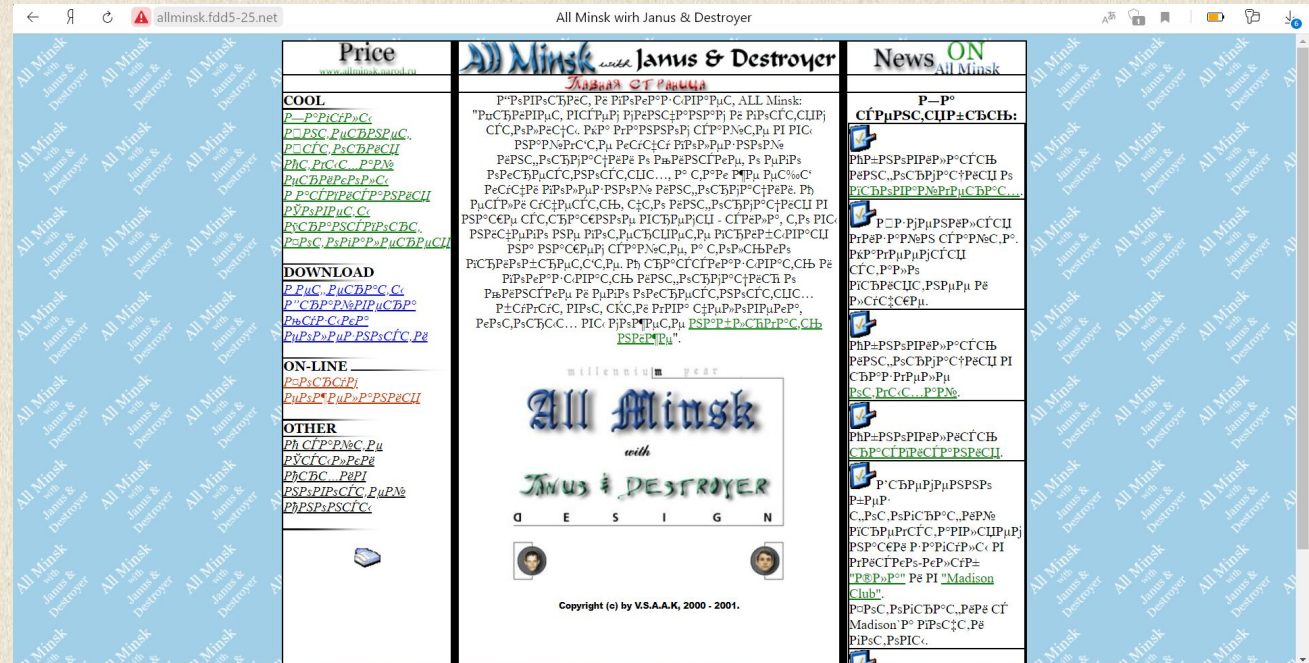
allminsk.fdd5-25.net

All Minsk wirh Janus & Destroyer

Price
www.allminsk.narod.ru

All Minsk with Janus & Destroyer
Главная страница

News ON All Minsk

COOL
Р—Р°РіСЂР»С‹
Р РЅС‚РµСЂРЅРµС‚
Р СЃС‚РѕСЂРёСЏ
РћС‚Р·С‹РІС‹
РџСЂРёРєРѕР»С‹
Р Р°СЃРїРёСЃР°РЅРёСЏ
РЎРѕРІРµС‚С‹
РљСЂР°СЃРѕС‚РєР°
Р РѕСЃРѕР»РѕРіРёСЏ

DOWNLOAD
Р РµС„РµСЂР°С‚С‹
Р"СЂР°Р№РІРµСЂР°
РњСѓР·С‹РєР°
РџСЂРѕРіСЂР°РјРјС‹

ON-LINE
Р§Р°С‚
РџРѕР·РЅР°РєРѕРјР»СЋ

OTHER
РћС‚Р·С‹РІС‹
РЎСЃС‹Р»РєРё
РћСЂС…РёРІ
РќРѕРІРѕСЃС‚Рё
РћРЅРѕРЅСЃС‹

Р"РѕР±СЂРѕ РїРѕР¶Р°Р»РѕРІР°С‚СЊ РЅР° ALL Minsk: "РџСЂРёРІРµС‚ РѕС‚ Р”Р¶Р°РЅСѓСЃР° Рё Р"РµСЃС‚СЂРѕРµСЂР°". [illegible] РЎРѕРІРµС‚СѓРµРј РЅР°Р¶Р°С‚СЊ РЅР° СЃСЃС‹Р»РєСѓ Р¤РѕСЂСѓРј Рё РїРѕРіРѕРІРѕСЂРёС‚СЊ СЃ РЅР°РјРё... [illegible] PSP°Р·Р°РґРµ".

millennium year
All Minsk
with
Janus & Destroyer
D E S I G N

Copyright (c) by V.S.A.A.K, 2000 - 2001.

Р—Р° СЃРµРіРѕРґРЅСЏ:
РћР±РЅРѕРІР»РµРЅРёРµ РєРѕРЅС„РµСЂРµРЅС†РёРё РїРѕ РіСЂРѕРІР°РЅРѕРґРЅРёР°Р¶...
Р РїР°СЃРѕРєР°РЅР°Рј...
РћР±РЅРѕРІР»РµРЅРёРµ РєРѕРЅС„РµСЂРµРЅС†РёРё РІ СЂР°Р·РґРµР»Рµ РѕС‚Р·С‹РІ.
РћР±РЅРѕРІР»РµРЅРёРµ СЂР°СЃРїРёСЃР°РЅРёСЏ.
Р'СЃРµРјРµРЅРЅРѕ РїРµС‚РѕРїРёСЃР°РЅРёРё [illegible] Рё РІ "Madison Club".
Р¤РѕС‚РѕРіСЂР°С„РёРё СЃ Madison РїРѕСЃС‚Рё РіРѕС‚РѕРІС‹.